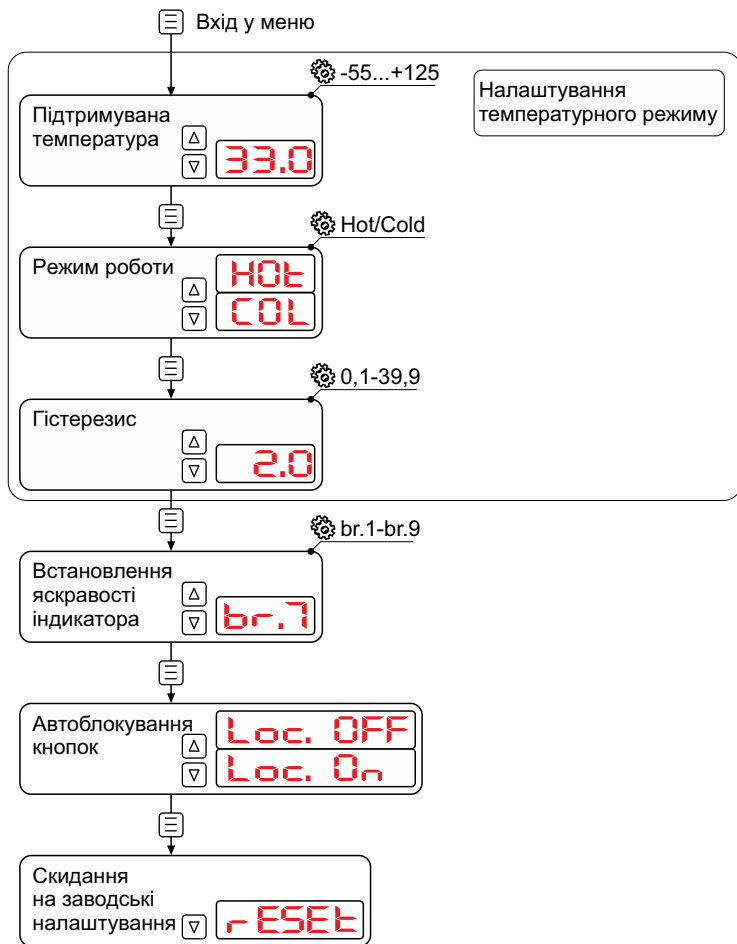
Вхід у меню

-55...+125

Налаштування температурного режиму

Підтримувана температура

33.0

Hot/Cold

Режим роботи

HOt

COL

0,1-39,9

Гістерезис

2.0

br.1-br.9

Встановлення яскравості індикатора

br.7

Автоблокування кнопок

Loc. OFF

Loc. On

Скидання на заводські налаштування

rESEt